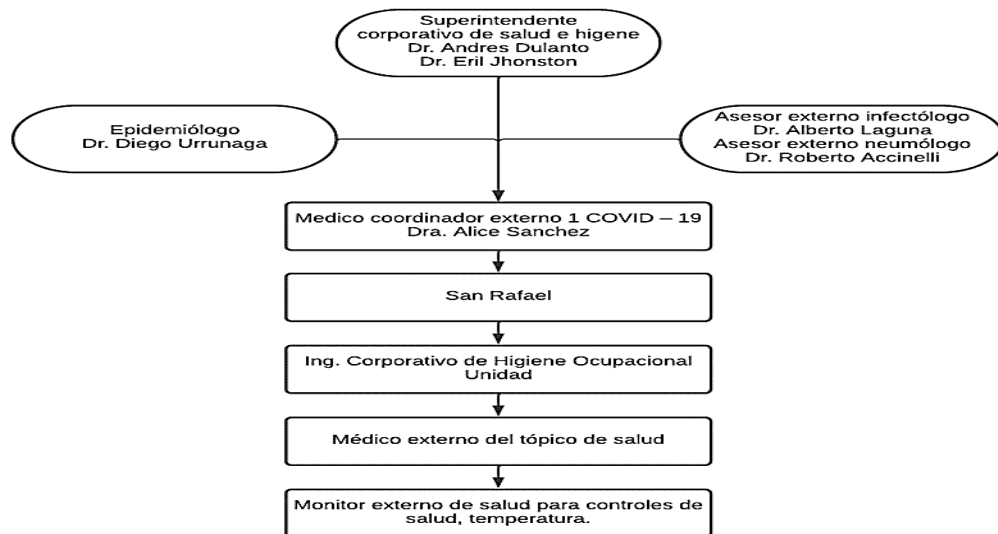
Superintendente corporativo de salud e higene
Dr. Andres Dulanto
Dr. Eril Jhonston

Epidemiólogo
Dr. Diego Urrunaga

Asesor externo infectólogo
Dr. Alberto Laguna
Asesor externo neumólogo
Dr. Roberto Accinelli

Medico coordinador externo 1 COVID – 19
Dra. Alice Sanchez

San Rafael

Ing. Corporativo de Higiene Ocupacional Unidad

Médico externo del tópico de salud

Monitor externo de salud para controles de salud, temperatura.